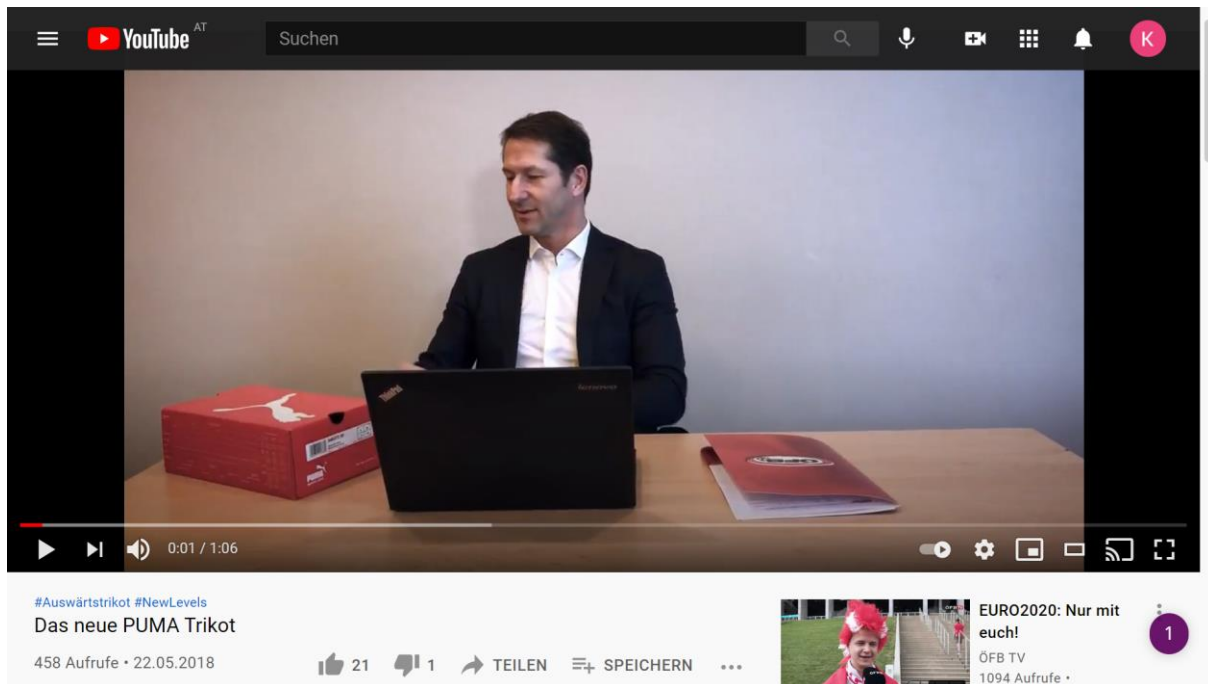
YouTube AT

Suchen

K

PUMA

ThinkPad

lenovo

0:01 / 1:06

#Auswärtstrikot #NewLevels

Das neue PUMA Trikot

458 Aufrufe • 22.05.2018

21

1

TEILEN

SPEICHERN

...

EURO2020: Nur mit euch!

ÖFB TV

1094 Aufrufe •

1